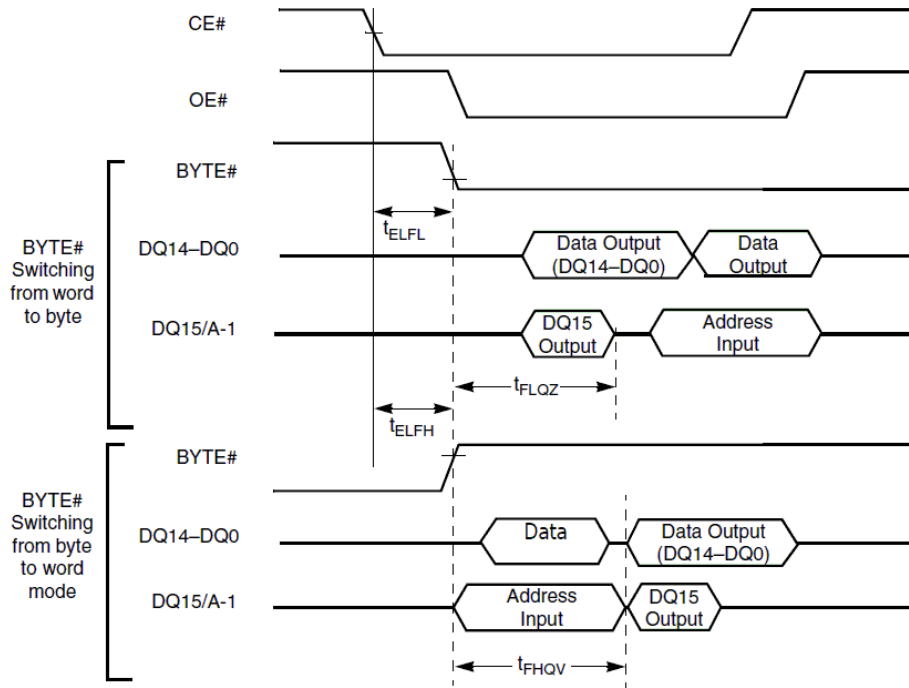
CE#

OE#

BYTE#

$t_{ELFL}$

BYTE# Switching from word to byte

DQ14–DQ0

Data Output (DQ14–DQ0)

Data Output

DQ15/A-1

DQ15 Output

Address Input

$t_{FLQZ}$

$t_{ELFH}$

BYTE#

BYTE# Switching from byte to word mode

DQ14–DQ0

Data

Data Output (DQ14–DQ0)

DQ15/A-1

Address Input

DQ15 Output

$t_{FHQV}$